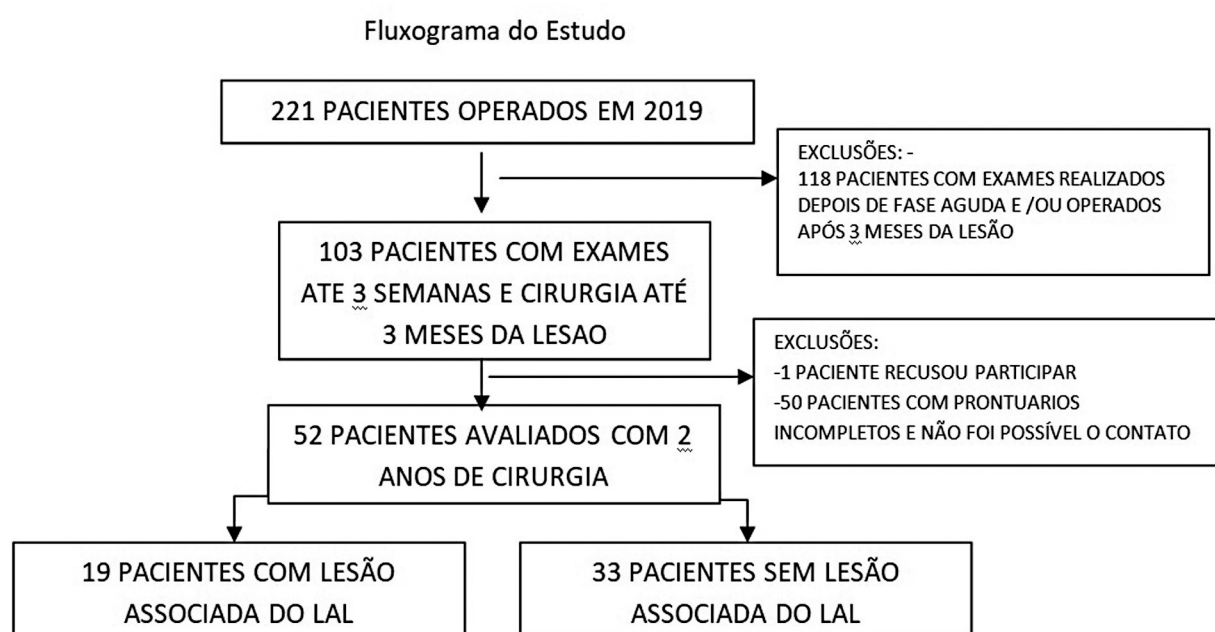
Fluxograma do Estudo

221 PACIENTES OPERADOS EM 2019

EXCLUSÕES: -
118 PACIENTES COM EXAMES REALIZADOS DEPOIS DE FASE AGUDA E /OU OPERADOS APÓS 3 MESES DA LESÃO

103 PACIENTES COM EXAMES ATE 3 SEMANAS E CIRURGIA ATÉ 3 MESES DA LESAO

EXCLUSÕES:
-1 PACIENTE RECUSOU PARTICIPAR
-50 PACIENTES COM PRONTUARIOS INCOMPLETOS E NÃO FOI POSSÍVEL O CONTATO

52 PACIENTES AVALIADOS COM 2 ANOS DE CIRURGIA

19 PACIENTES COM LESÃO ASSOCIADA DO LAL

33 PACIENTES SEM LESÃO ASSOCIADA DO LAL